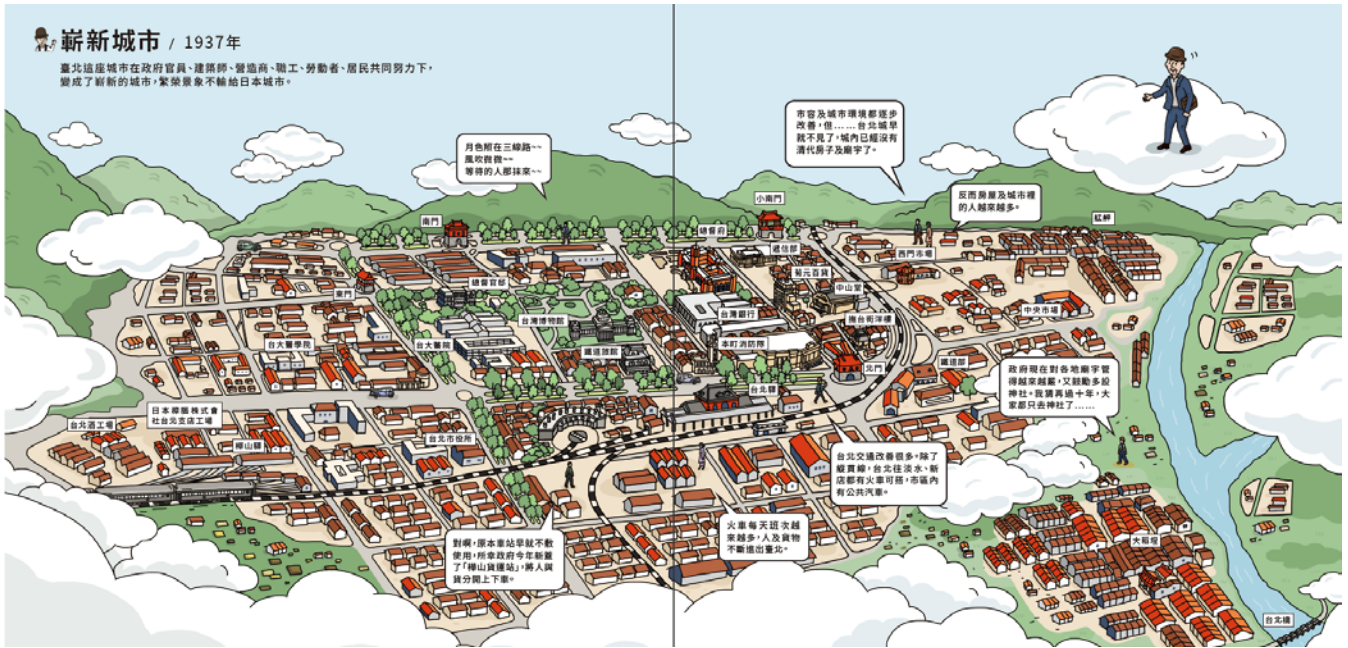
嶄新城市 / 1937年

臺北這座城市在政府官員、建築師、營造商、職工、勞動者、居民共同努力下，變成了嶄新的城市，繁榮景象不輸給日本城市。

月色照在三線路~~
風吹微微~~
等待的人那袂來~~

市容及城市環境都逐步改善，但……台北城早就不見了，城內已經沒有清代房子及廟宇了。

反而房屋及城市裡的人越來越多。

南門
小南門
總督府
遞信部
菊元百貨
西門市場
艋舺
總督官邸
東門
中山堂
台灣博物館
台灣銀行
台北州廳
中央市場
台大醫學院
台大醫院
本町消防隊
鐵道部
北門
台北驛
政府現在對各地廟宇管得越來越嚴，又聽說多設神社，我猜再過十年，大家都只去神社了……
日本專賣株式會社台北支店工場
台北酒工場
樺山驛
台北市役所
台北交通改善很多，除了縱貫線，台北往淡水、新店都有火車可搭，市區內有公共汽車。
對啊，原本車站早就不敷使用，所幸政府今年新蓋了「樺山貨運站」，將人與貨分開上下車。
火車每天班次越來越多，人及貨物不斷進出臺北。
大稻埕
台北橋